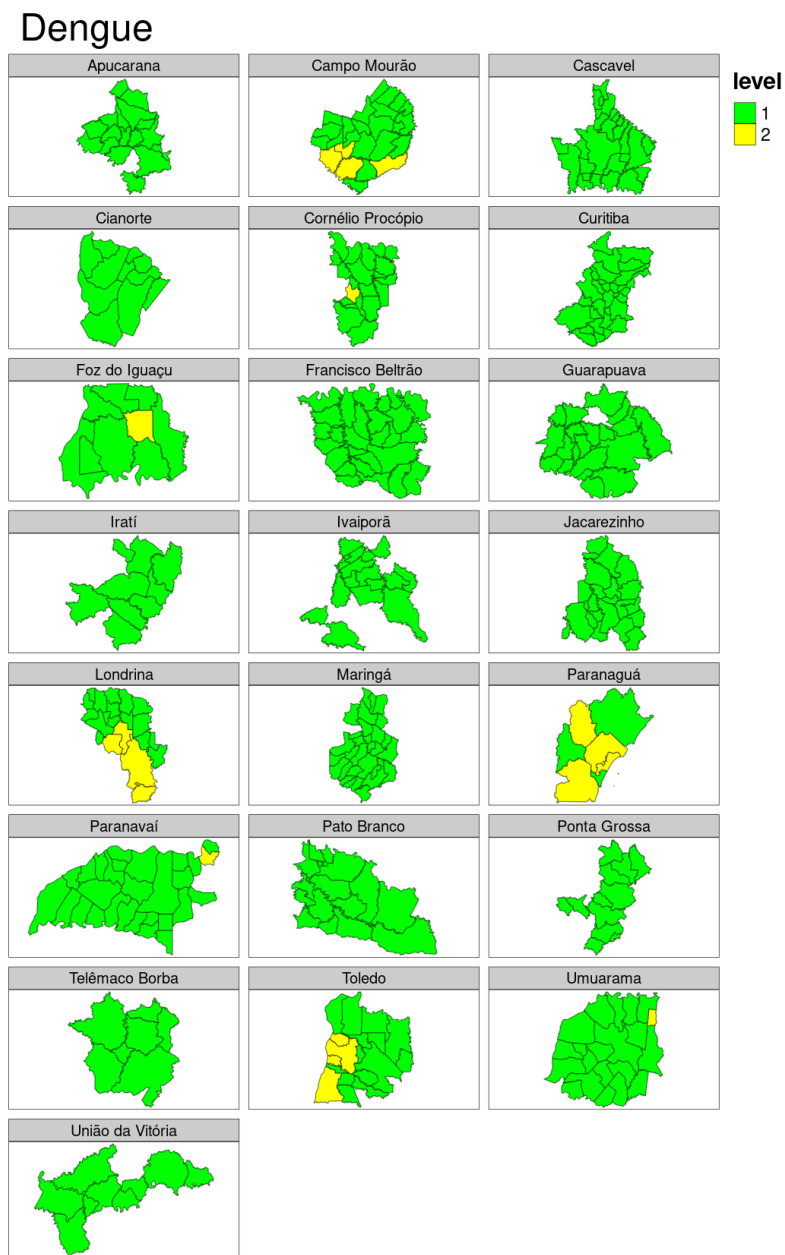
Dengue

Apucarana

Campo Mourão

Cascavel

level
1
2

Cianorte

Cornélio Procópio

Curitiba

Foz do Iguaçu

Francisco Beltrão

Guarapuava

Iratí

Ivaiporã

Jacarezinho

Londrina

Maringá

Paranaguá

Paranavaí

Pato Branco

Ponta Grossa

Telêmaco Borba

Toledo

Umuarama

União da Vitória